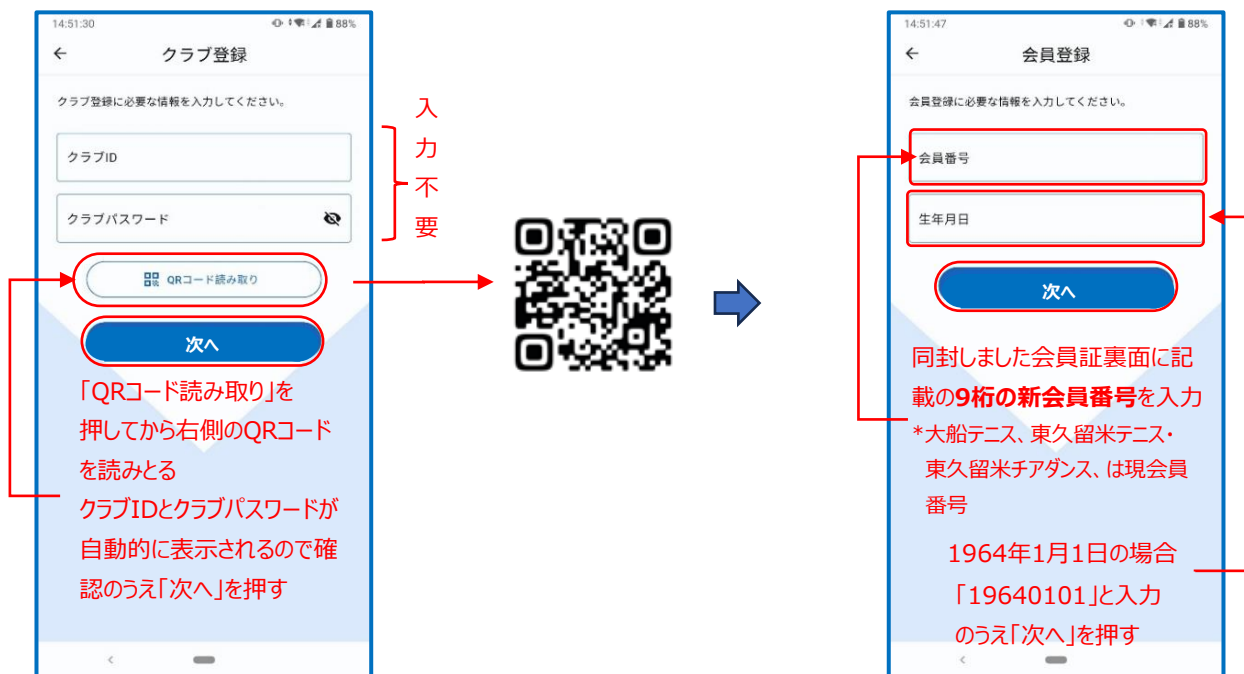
14:51:30 88%

← クラブ登録

クラブ登録に必要な情報を入力してください。

クラブID

クラブパスワード

入力不要

QRコード読み取り

次へ

「QRコード読み取り」を押してから右側のQRコードを読みとる
クラブIDとクラブパスワードが自動的に表示されるので確認のうえ「次へ」を押す

14:51:47 88%

← 会員登録

会員登録に必要な情報を入力してください。

会員番号

生年月日

次へ

同封しました会員証裏面に記載の9桁の新会員番号を入力
*大船テニス、東久留米テニス・東久留米チアダンス、は現会員番号

1964年1月1日の場合「19640101」と入力のうえ「次へ」を押す